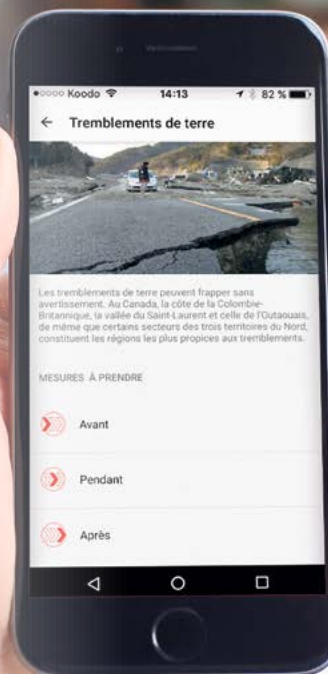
●○○○○ Koodo 14:13 82 %

← Tremblements de terre

Les tremblements de terre peuvent frapper sans avertissement. Au Canada, la côte de la Colombie-Britannique, la vallée du Saint-Laurent et celle de l'Outaouais, de même que certains secteurs des trois territoires du Nord, constituent les régions les plus propices aux tremblements.

MESURES À PRENDRE

Avant

Pendant

Après